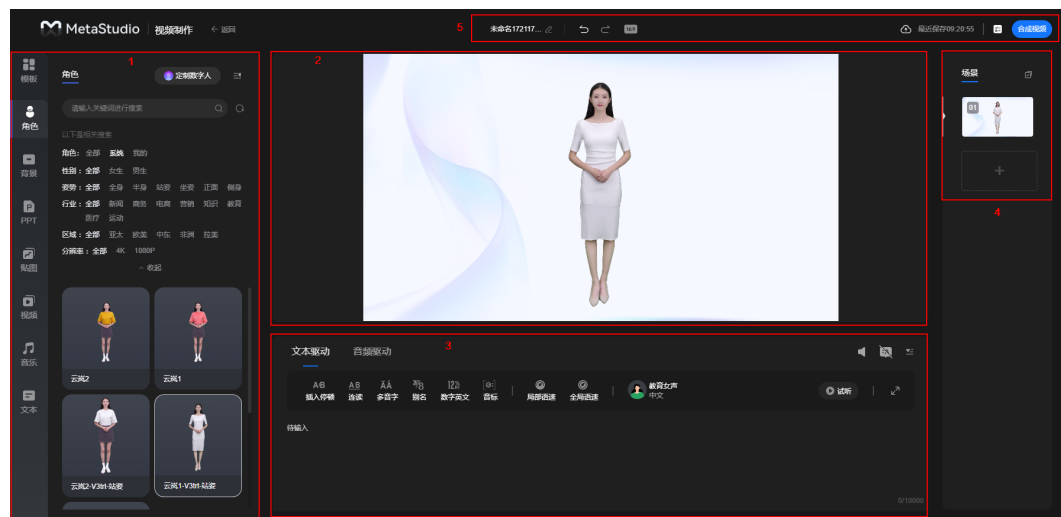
MetaStudio | 视频制作 ← 返回

5

未命名172117...

16:9

最近保存09:20:55

合成视频

1

模板

角色

背景

PPT

贴图

视频

音乐

文本

角色

定制数字人

请输入关键词进行搜索

以下是相关搜索

角色： 全部 系统 我的

性别： 全部 女生 男生

姿势： 全部 全身 半身 站姿 坐姿 正面 侧身

行业： 全部 新闻 商务 电商 营销 知识 教育 医疗 运动

区域： 全部 亚太 欧美 中东 非洲 拉美

分辨率： 全部 4K 1080P

收起

云岚2

云岚1

云岚2-V3tri-站姿

云岚1-V3tri-站姿

2

3

文本驱动 音频驱动

插入停顿 连读 多音字 别名 数字英文 音标 局部语速 全局语速

教育女声
中文

试听

待输入

0/10000

场景

01

4